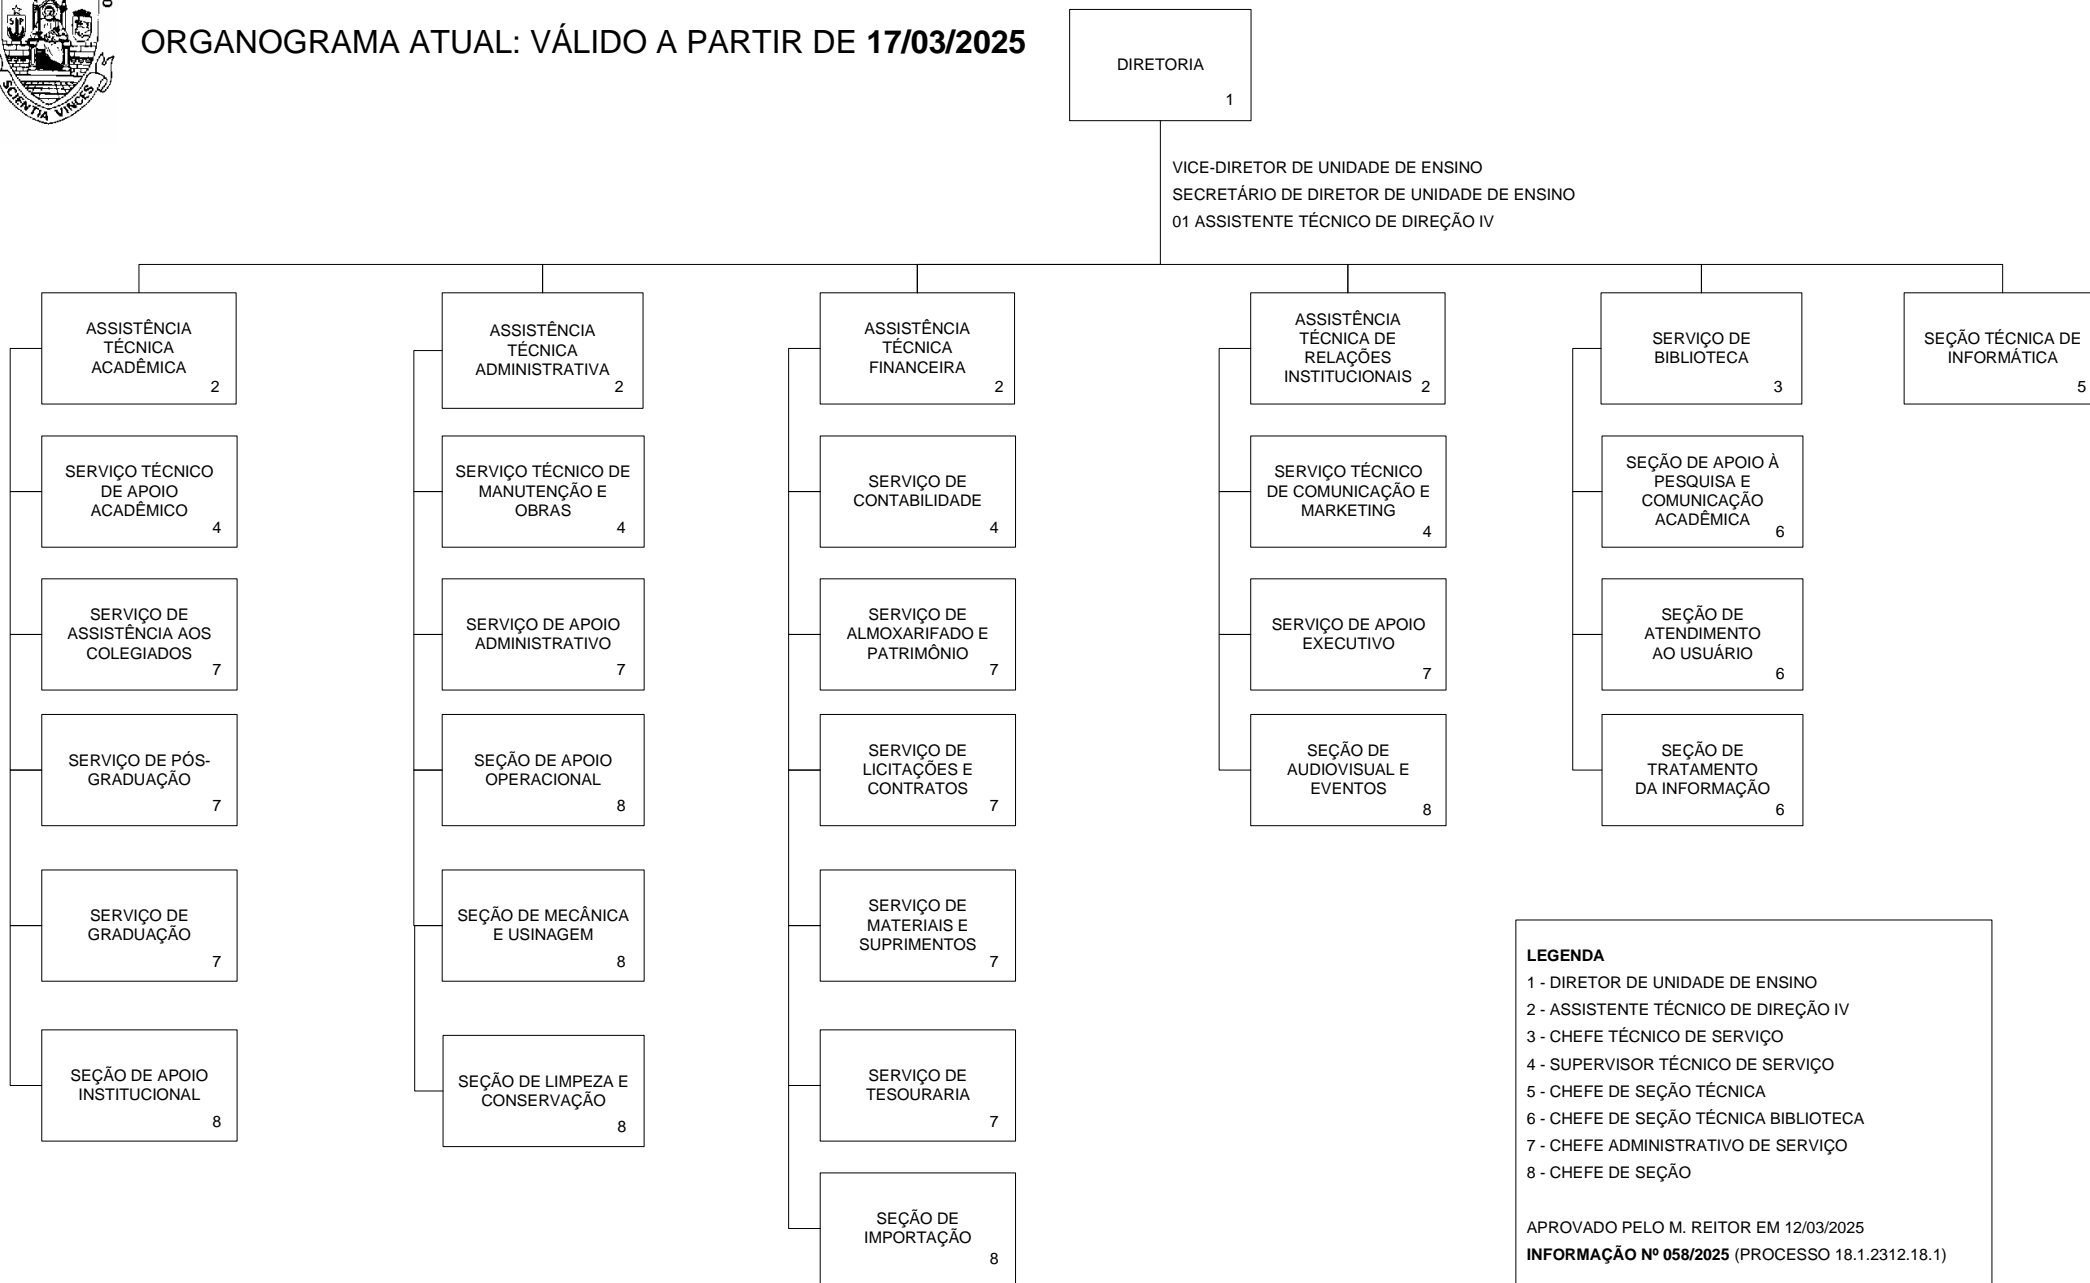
SCIENTIA VINCES

ORGANOGRAMA ATUAL: VÁLIDO A PARTIR DE **17/03/2025**

DIRETORIA
1

VICE-DIRETOR DE UNIDADE DE ENSINO
SECRETÁRIO DE DIRETOR DE UNIDADE DE ENSINO
01 ASSISTENTE TÉCNICO DE DIREÇÃO IV

ASSISTÊNCIA TÉCNICA ACADÊMICA 2

SERVIÇO TÉCNICO DE APOIO ACADÊMICO 4

SERVIÇO DE ASSISTÊNCIA AOS COLEGIADOS 7

SERVIÇO DE PÓS-GRADUAÇÃO 7

SERVIÇO DE GRADUAÇÃO 7

SEÇÃO DE APOIO INSTITUCIONAL 8

ASSISTÊNCIA TÉCNICA ADMINISTRATIVA 2

SERVIÇO TÉCNICO DE MANUTENÇÃO E OBRAS 4

SERVIÇO DE APOIO ADMINISTRATIVO 7

SEÇÃO DE APOIO OPERACIONAL 8

SEÇÃO DE MECÂNICA E USINAGEM 8

SEÇÃO DE LIMPEZA E CONSERVAÇÃO 8

ASSISTÊNCIA TÉCNICA FINANCEIRA 2

SERVIÇO DE CONTABILIDADE 4

SERVIÇO DE ALMOXARIFADO E PATRIMÔNIO 7

SERVIÇO DE LICITAÇÕES E CONTRATOS 7

SERVIÇO DE MATERIAIS E SUPRIMENTOS 7

SERVIÇO DE TESOURARIA 7

SEÇÃO DE IMPORTAÇÃO 8

ASSISTÊNCIA TÉCNICA DE RELAÇÕES INSTITUCIONAIS 2

SERVIÇO TÉCNICO DE COMUNICAÇÃO E MARKETING 4

SERVIÇO DE APOIO EXECUTIVO 7

SEÇÃO DE AUDIOVISUAL E EVENTOS 8

SERVIÇO DE BIBLIOTECA 3

SEÇÃO DE APOIO À PESQUISA E COMUNICAÇÃO ACADÊMICA 6

SEÇÃO DE ATENDIMENTO AO USUÁRIO 6

SEÇÃO DE TRATAMENTO DA INFORMAÇÃO 6

SEÇÃO TÉCNICA DE INFORMÁTICA 5

**LEGENDA**
1 - DIRETOR DE UNIDADE DE ENSINO
2 - ASSISTENTE TÉCNICO DE DIREÇÃO IV
3 - CHEFE TÉCNICO DE SERVIÇO
4 - SUPERVISOR TÉCNICO DE SERVIÇO
5 - CHEFE DE SEÇÃO TÉCNICA
6 - CHEFE DE SEÇÃO TÉCNICA BIBLIOTECA
7 - CHEFE ADMINISTRATIVO DE SERVIÇO
8 - CHEFE DE SEÇÃO

APROVADO PELO M. REITOR EM 12/03/2025
**INFORMAÇÃO Nº 058/2025** (PROCESSO 18.1.2312.18.1)